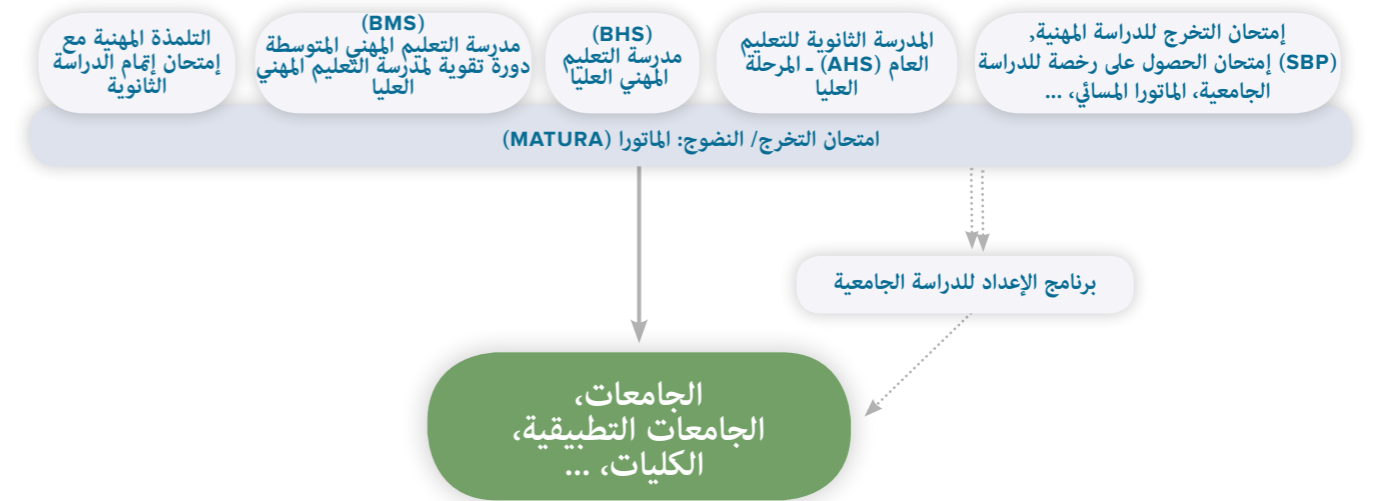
إمتحان التخرج للدراسة المهنية, (SBP) إمتحان الحصول على رخصة للدراسة الجامعية، الماتورا المسائي، ...

المدرسة الثانوية للتعليم العام (AHS) ـ المرحلة العليا

(BHS) مدرسة التعليم المهني العليا

(BMS) مدرسة التعليم المهني المتوسطة دورة تقوية لمدرسة التعليم المهني العليا

التلمذة المهنية مع إمتحان إتمام الدراسة الثانوية

امتحان التخرج/ النضوج: الماتورا (MATURA)

برنامج الإعداد للدراسة الجامعية

الجامعات، الجامعات التطبيقية، الكليات، ...